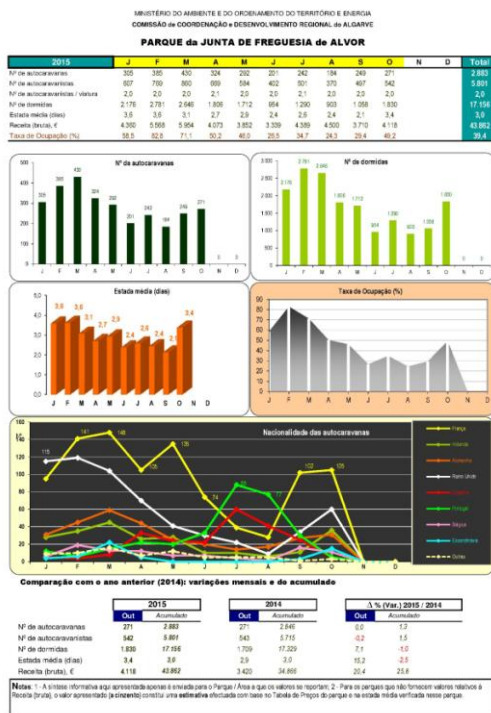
MINISTÉRIO DO AMBIENTE E DO ORDENAMENTO DO TERRITÓRIO E ENERGIA
COMISSÃO DE COORDENAÇÃO e DESENVOLVIMENTO REGIONAL do ALGARVE

PARQUE da JUNTA DE FREGUESIA de ALVOR

| 2015 | J | F | M | A | M | J | J | A | S | O | N | D | Total |
|---|---|---|---|---|---|---|---|---|---|---|---|---|---|
| Nº de autocaravanas | 305 | 385 | 430 | 324 | 292 | 201 | 242 | 184 | 249 | 271 | | | 2.883 |
| Nº de autocaravanistas | 607 | 769 | 860 | 669 | 584 | 402 | 501 | 370 | 497 | 542 | | | 5.801 |
| Nº de autocaravanistas / viatura | 2,0 | 2,0 | 2,0 | 2,1 | 2,0 | 2,0 | 2,1 | 2,0 | 2,0 | 2,0 | | | 2,0 |
| Nº de dormidas | 2.176 | 2.781 | 2.646 | 1.806 | 1.712 | 984 | 1.290 | 903 | 1.058 | 1.830 | | | 17.156 |
| Estada média (dias) | 3,6 | 3,6 | 3,1 | 2,7 | 2,9 | 2,4 | 2,6 | 2,4 | 2,1 | 3,4 | | | 3,0 |
| Receita (bruta), € | 4.390 | 5.565 | 5.954 | 4.073 | 3.852 | 3.329 | 4.589 | 4.500 | 3.710 | 4.118 | | | 43.862 |
| Taxa de Ocupação (%) | 56,5 | 82,8 | 71,1 | 50,2 | 46,0 | 25,5 | 34,7 | 24,3 | 29,4 | 49,2 | | | 39,4 |

Nº de autocaravanas
305 385 430 324 292 201 242 184 249 271 0 0
J F M A M J J A S O N D

Nº de dormidas
2.176 2.781 2.646 1.806 1.712 984 1.290 903 1.058 1.830 0 0
J F M A M J J A S O N D

Estada média (dias)
3,6 3,6 3,1 2,7 2,9 2,4 2,6 2,4 2,1 3,4
J F M A M J J A S O N D

Taxa de Ocupação (%)
J F M A M J J A S O N D

Nacionalidade dos autocaravanas
115 161 148 105 135 74 102 105
J F M A M J J A S O N D
França
Holanda
Alemanha
Reino Unido
Espanha
Portugal
Bélgica
Escandinávia
Outros

Comparação com o ano anterior (2014): variações mensais e do acumulado

| | 2015 Out | 2015 Acumulado | 2014 Out | 2014 Acumulado | Δ % (Var.) 2015 / 2014 Out | Δ % Acumulado |
|---|---|---|---|---|---|---|
| Nº de autocaravanas | 271 | 2.883 | 271 | 2.846 | 0,0 | 1,3 |
| Nº de autocaravanistas | 542 | 5.801 | 543 | 5.715 | -0,2 | 1,5 |
| Nº de dormidas | 1.830 | 17.156 | 1.709 | 17.329 | 7,1 | -1,0 |
| Estada média (dias) | 3,4 | 3,0 | 2,9 | 3,0 | 15,2 | -2,5 |
| Receita (bruta), € | 4.118 | 43.862 | 3.420 | 34.866 | 20,4 | 25,8 |

Notas: 1 - A síntese informativa aqui apresentada apenas é enviada para o Parque / Área a que os valores se reportam; 2 - Para os parques que não fornecem valores relativos à Receita (bruta), o valor apresentado (a cinzento) constitui uma estimativa efectuada com base no Tabela de Preços do parque e na estada média verificada nesse parque.